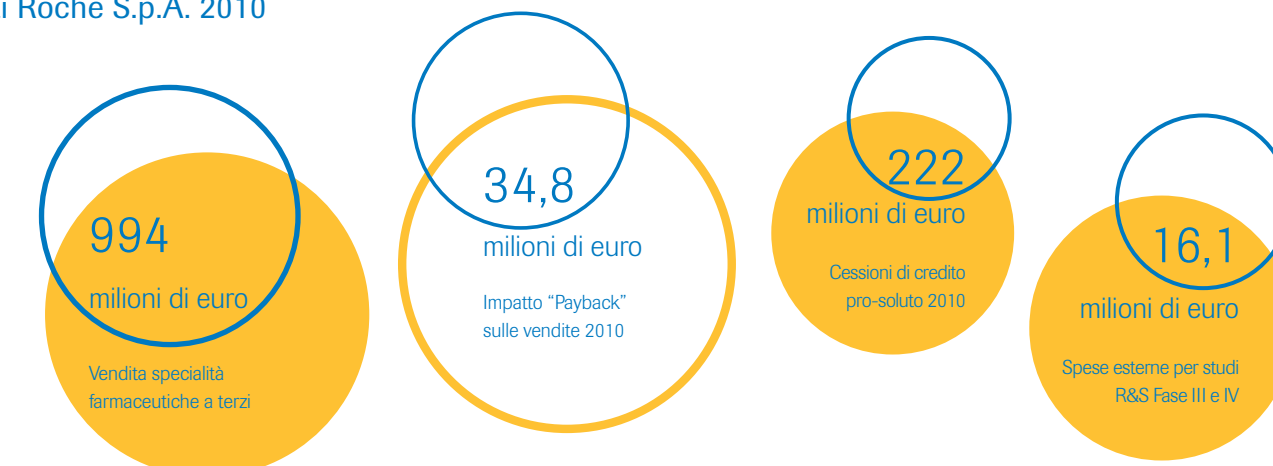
i Roche S.p.A. 2010

994
milioni di euro
Vendita specialità farmaceutiche a terzi

34,8
milioni di euro
Impatto "Payback" sulle vendite 2010

222
milioni di euro
Cessioni di credito pro-soluto 2010

16,1
milioni di euro
Spese esterne per studi R&S Fase III e IV